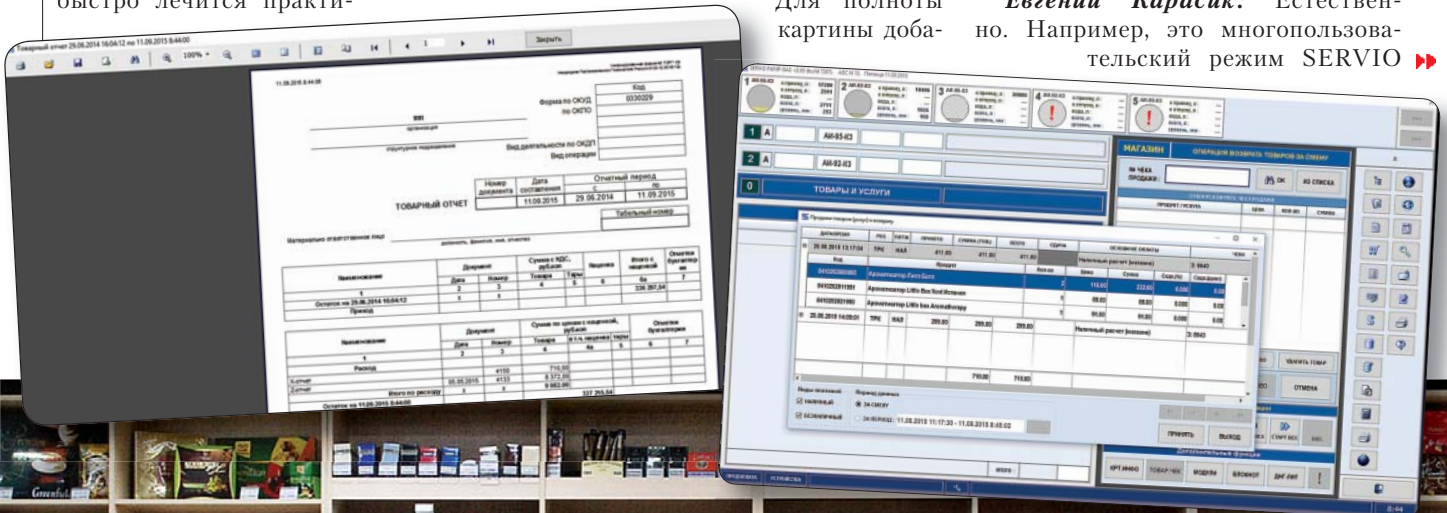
быстро лечится практи-

Для полноты картины доба-

Евгений Карасик. Естественно. Например, это многопользовательский режим SERVIO

Товарный отчет 29.06.2014 16:04:12 по 11.09.2015 8:44:00

Закрыть

Форма по ОКУД 0330029

по ОКПО

Вид деятельности по ОКДП

Вид операции

ТОВАРНЫЙ ОТЧЕТ

| Номер документа | Дата составления | Отчетный период с | по |
|---|---|---|---|
| | 11.09.2015 | 29.06.2014 | 11.09.2015 |

Табельный номер

Материально ответственное лицо

Наименование

Документ

Остаток на 29.06.2014 16:04:12

Приход

Расход

Итого по расходу

Остаток на 11.09.2015 8:44:00

МАГАЗИН

ОПЕРАЦИЯ ВОЗВРАТА ТОВАРОВ ЗА СМЕНУ

№ ЧЕКА ПРОДАЖИ:

ОК

ИЗ СПИСКА

ТОВАРЫ И УСЛУГИ

Продажи товаров (услуг) к возврату

Ароматизатор Little Box

ПРИНЯТЬ

ВЫХОД

УДАЛИТЬ ТОВАР

ОТМЕНА

ИТОГО

МОДЕЛИ

БЛОКНОТ